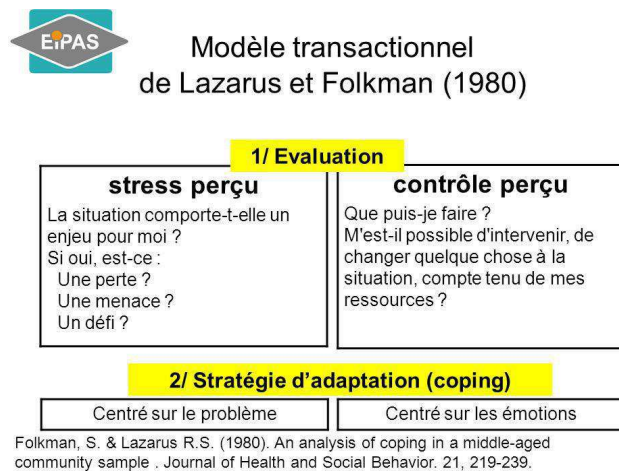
EPAS

Modèle transactionnel de Lazarus et Folkman (1980)

1/ Evaluation

| stress perçu | contrôle perçu |
|---|---|
| La situation comporte-t-elle un enjeu pour moi ? Si oui, est-ce : Une perte ? Une menace ? Un défi ? | Que puis-je faire ? M'est-il possible d'intervenir, de changer quelque chose à la situation, compte tenu de mes ressources ? |

2/ Stratégie d'adaptation (coping)

| Centré sur le problème | Centré sur les émotions |
|---|---|

Folkman, S. & Lazarus R.S. (1980). An analysis of coping in a middle-aged community sample . Journal of Health and Social Behavior. 21, 219-239.